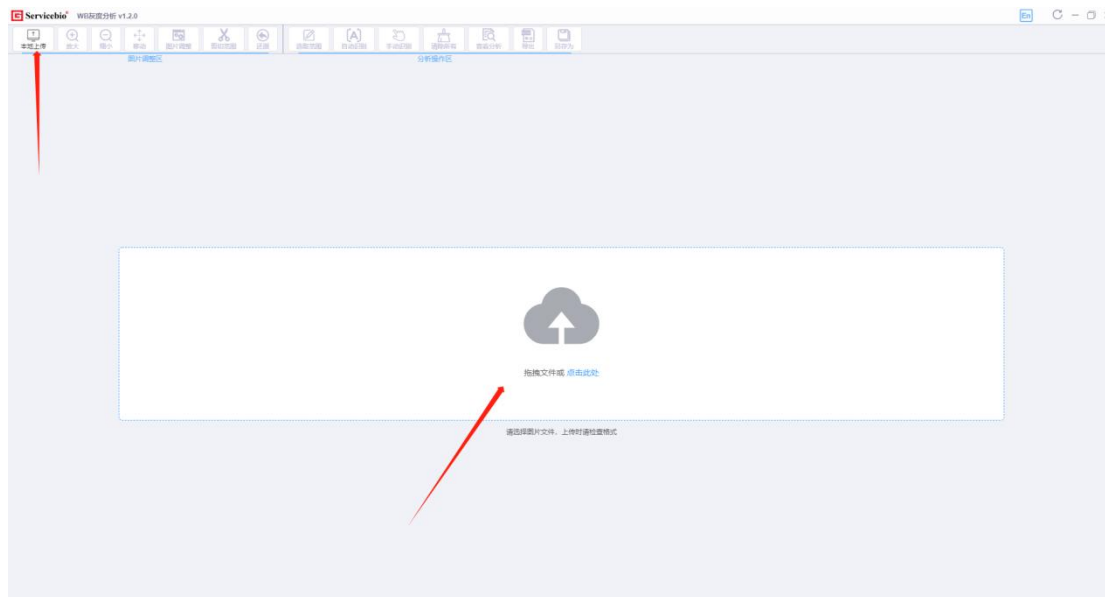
Servicebio® WB灰度分析 v1.2.0

En

本地上传 放大 缩小 移动 图片调整 剪切范围 还原
图片调整区

选取范围 自动识别 手动识别 清除所有 灰度分析 导出 另存为
分析操作区

拖拽文件或 点击此处

请选择图片文件，上传时请检查格式